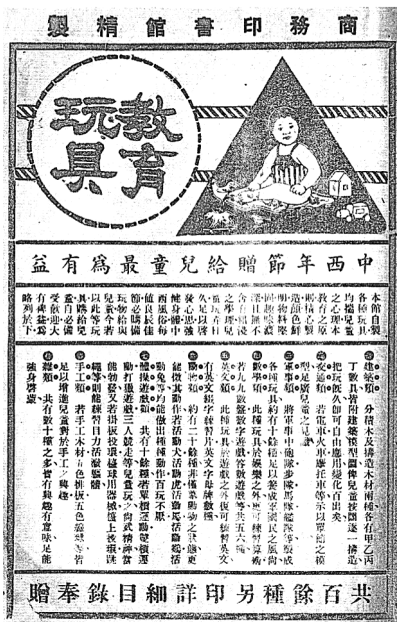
商務印書館精製

教育玩具

中西年節贈給兒童最爲有益

本館自製各種玩具均極精美兒童玩之可以增長知識啟發心思且有益於身體

(建築類) 分積木及拼造木材兩種各有甲乙丙丁數具其拼建模型圖樣兒童按圖逐一搆造
(交通類) 把玩既久即可自出心裁隨意變化而習熟建築之原理
(軍事類) 若汽車火車輪船飛機等模型均極精美

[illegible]

共百餘種另印詳細目錄奉贈